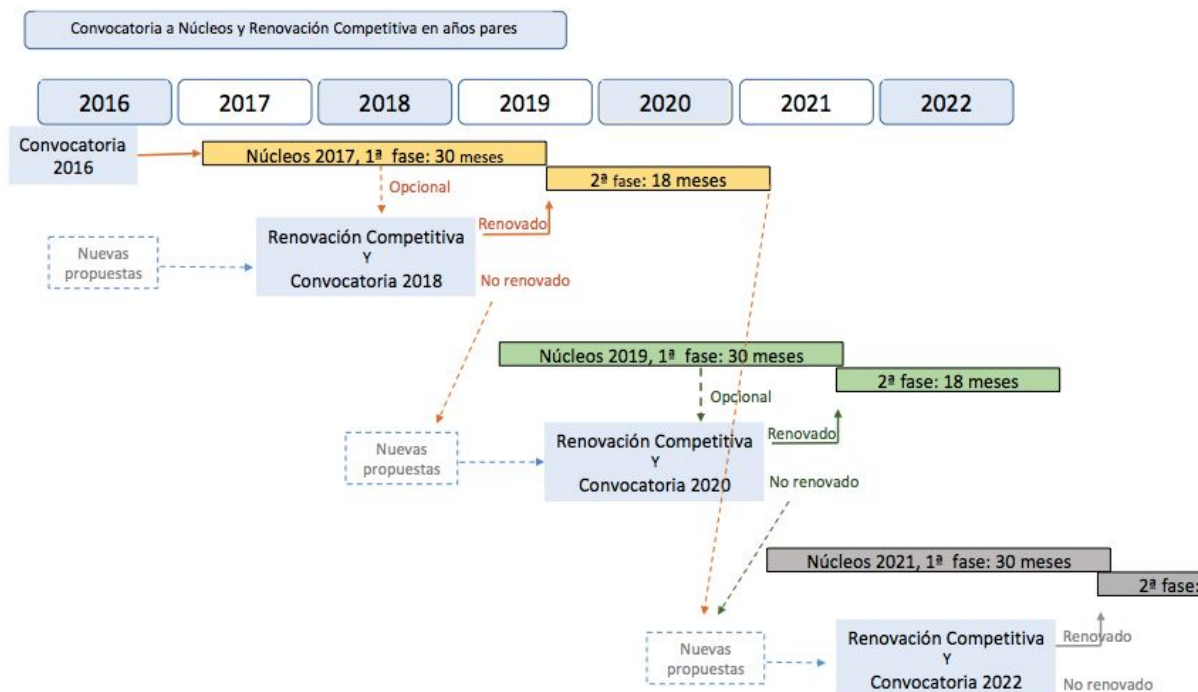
Convocatoria a Núcleos y Renovación Competitiva en años pares

2016
2017
2018
2019
2020
2021
2022

Convocatoria 2016

Núcleos 2017, 1ª fase: 30 meses

2ª fase: 18 meses

Opcional

Renovado

Nuevas propuestas

Renovación Competitiva Y Convocatoria 2018

No renovado

Núcleos 2019, 1ª fase: 30 meses

2ª fase: 18 meses

Opcional

Renovado

Nuevas propuestas

Renovación Competitiva Y Convocatoria 2020

No renovado

Núcleos 2021, 1ª fase: 30 meses

2ª fase:

Nuevas propuestas

Renovación Competitiva Y Convocatoria 2022

Renovado

No renovado